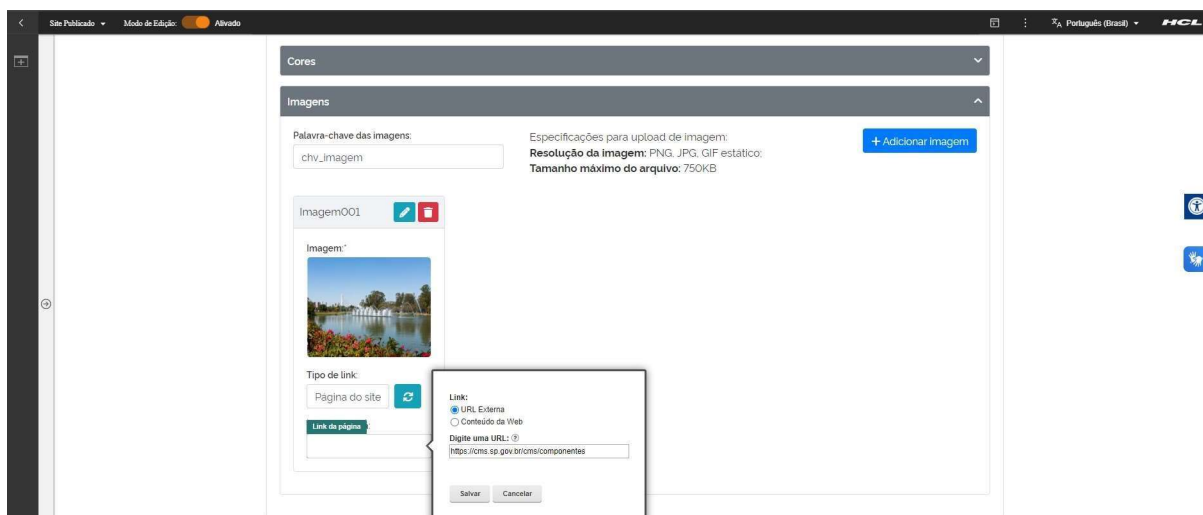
Site Publicado ▾ Modo de Edição: Ativado

Português (Brasil) ▾ HCL

Cores

Imagens

Palavra-chave das imagens:

chv_imagem

Especificações para upload de imagem:
**Resolução da imagem:** PNG, JPG, GIF estático;
**Tamanho máximo do arquivo:** 750KB

+ Adicionar imagem

Imagem001

Imagem:*

Tipo de link:

Pagina do site

Link da página

Link:
URL Externa
Conteúdo da Web

Digite uma URL:

https://cms.sp.gov.br/cms/componentes

Salvar Cancelar